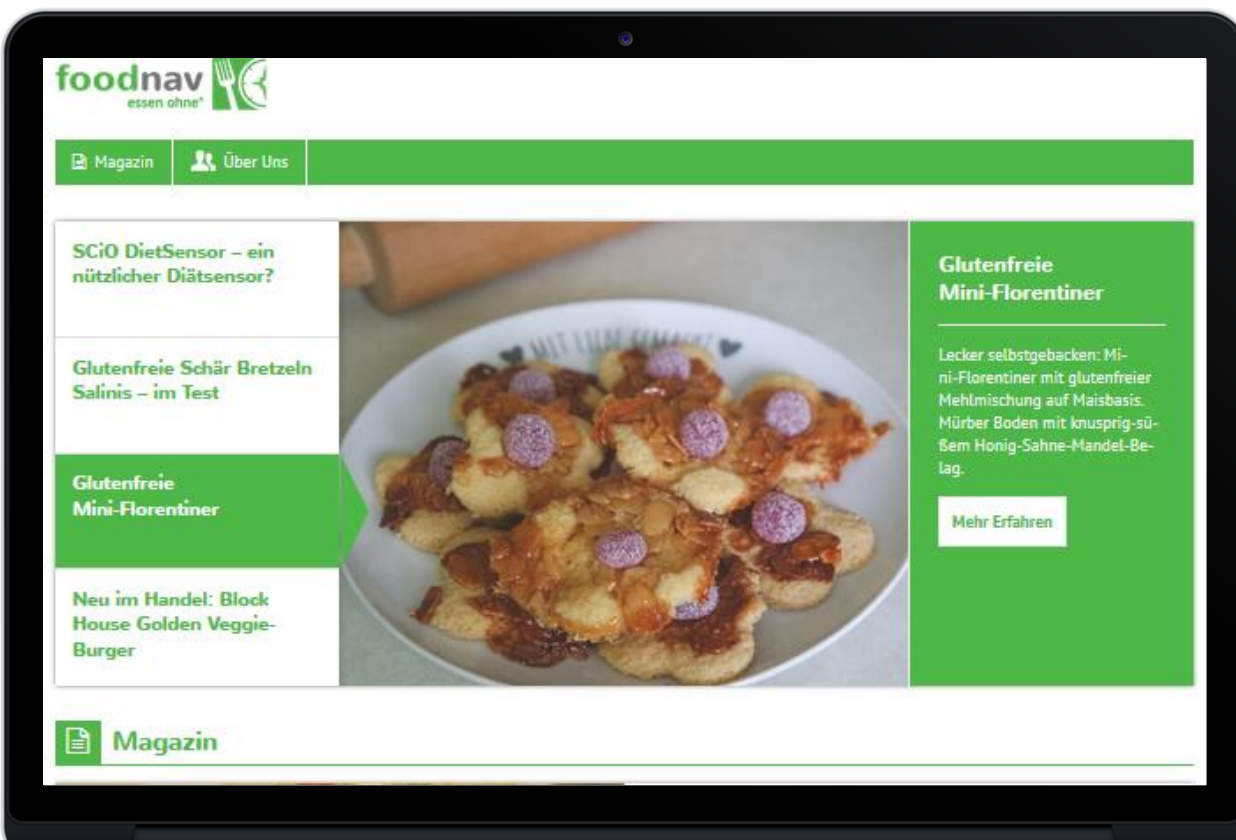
foodnav
essen ohne®

Magazin | Über Uns

SCiO DietSensor – ein nützlicher Diätsensor?

Glutenfreie Schär Bretzeln Salinis – im Test

Glutenfreie Mini-Florentiner

Neu im Handel: Block House Golden Veggie-Burger

MIT LIEBE GEMACHT

Glutenfreie Mini-Florentiner

Lecker selbstgebacken: Mini-Florentiner mit glutenfreier Mehlmischung auf Maisbasis. Mürber Boden mit knusprig-süßem Honig-Sahne-Mandel-Belag.

Mehr Erfahren

Magazin